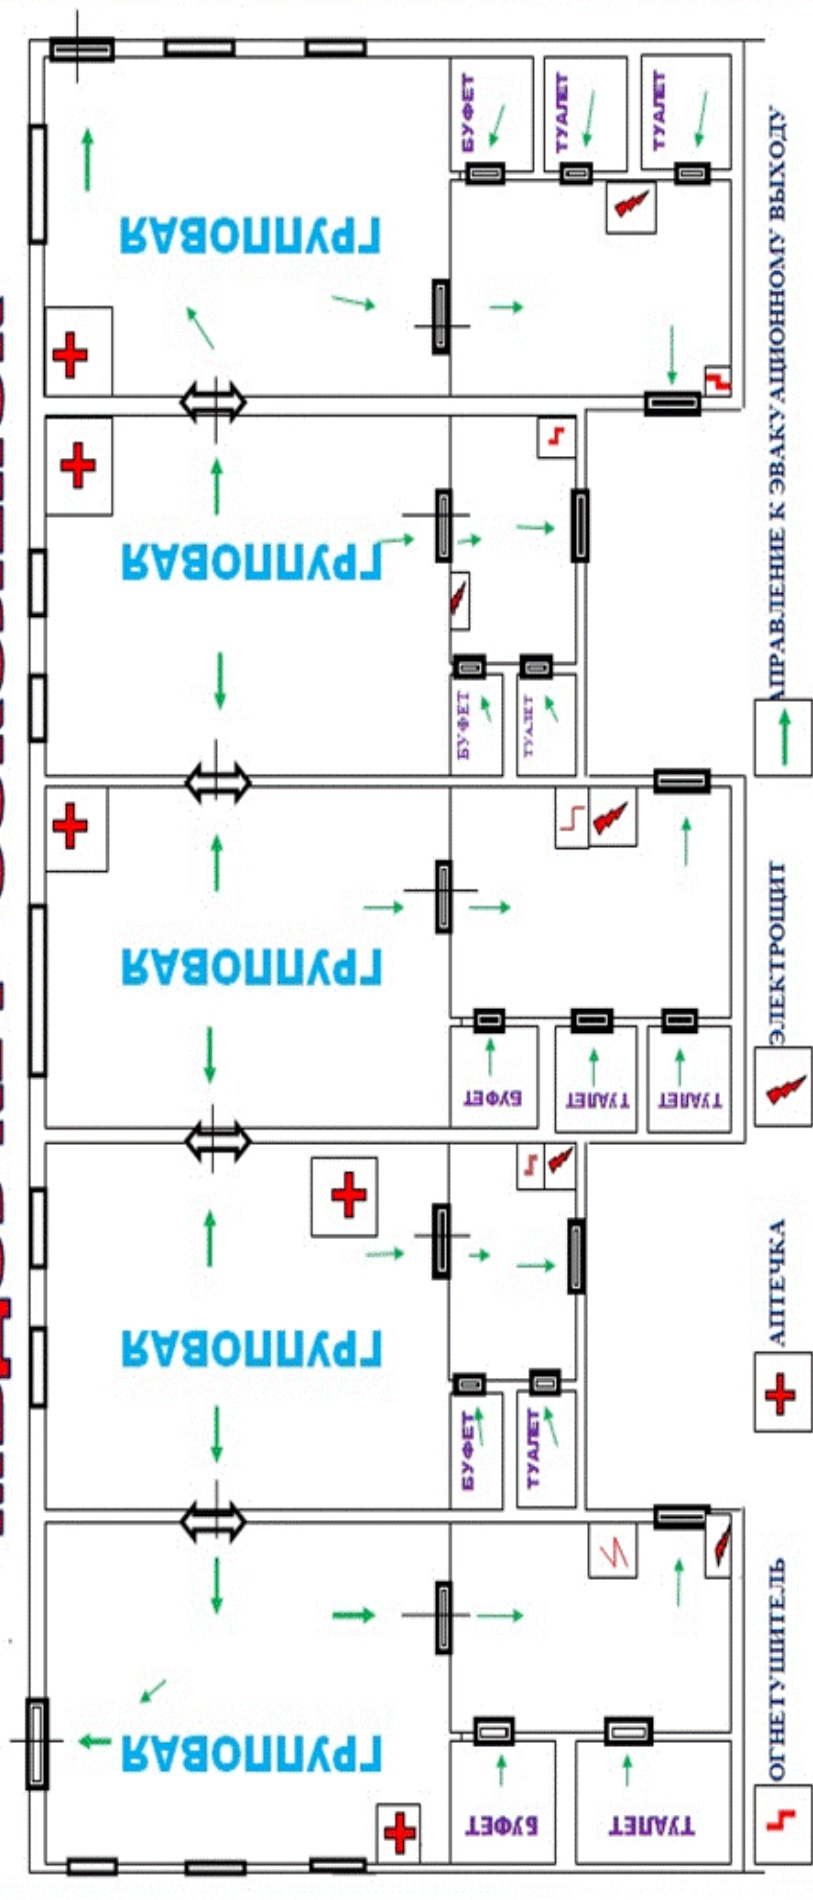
ГРУППОВАЯ

БУФЕТ

ТУАЛЕТ

ТУАЛЕТ

ГРУППОВАЯ

БУФЕТ

ТУАЛЕТ

ГРУППОВАЯ

БУФЕТ

ТУАЛЕТ

ТУАЛЕТ

ГРУППОВАЯ

БУФЕТ

ТУАЛЕТ

ГРУППОВАЯ

БУФЕТ

ТУАЛЕТ

НАПРАВЛЕНИЕ К ЭВАКУАЦИОННОМУ ВЫХОДУ

ЭЛЕКТРОЩИТ

АПТЕЧКА

ОГНЕТУШИТЕЛЬ